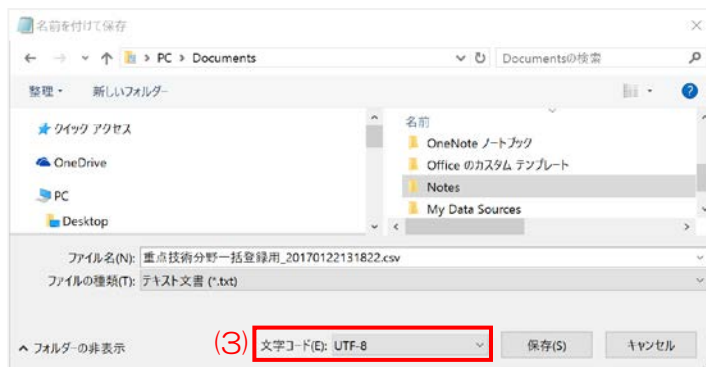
名前を付けて保存

← → ∨ ↑ > PC > Documents ∨ ↻ Documentsの検索

整理 ▾ 新しいフォルダー

クイック アクセス
OneDrive
PC
Desktop

名前
OneNote ノートブック
Office のカスタム テンプレート
Notes
My Data Sources

ファイル名(N): 重点技術分野一括登録用_20170122131822.csv
ファイルの種類(T): テキスト文書 (*.txt)

∧ フォルダーの非表示

(3) 文字コード(E): UTF-8

保存(S) キャンセル